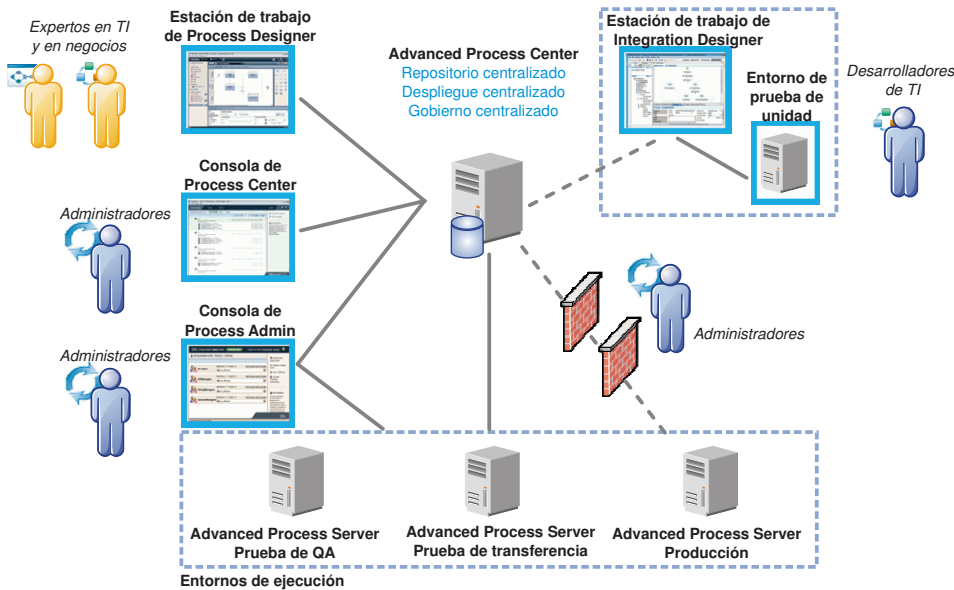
Expertos en TI y en negocios

Estación de trabajo de Process Designer

Advanced Process Center
Repositorio centralizado
Despliegue centralizado
Gobierno centralizado

Estación de trabajo de Integration Designer

Entorno de prueba de unidad

Desarrolladores de TI

Administradores

Consola de Process Center

Consola de Process Admin

Administradores

Administradores

Advanced Process Server
Prueba de QA

Advanced Process Server
Prueba de transferencia

Advanced Process Server
Producción

Entornos de ejecución